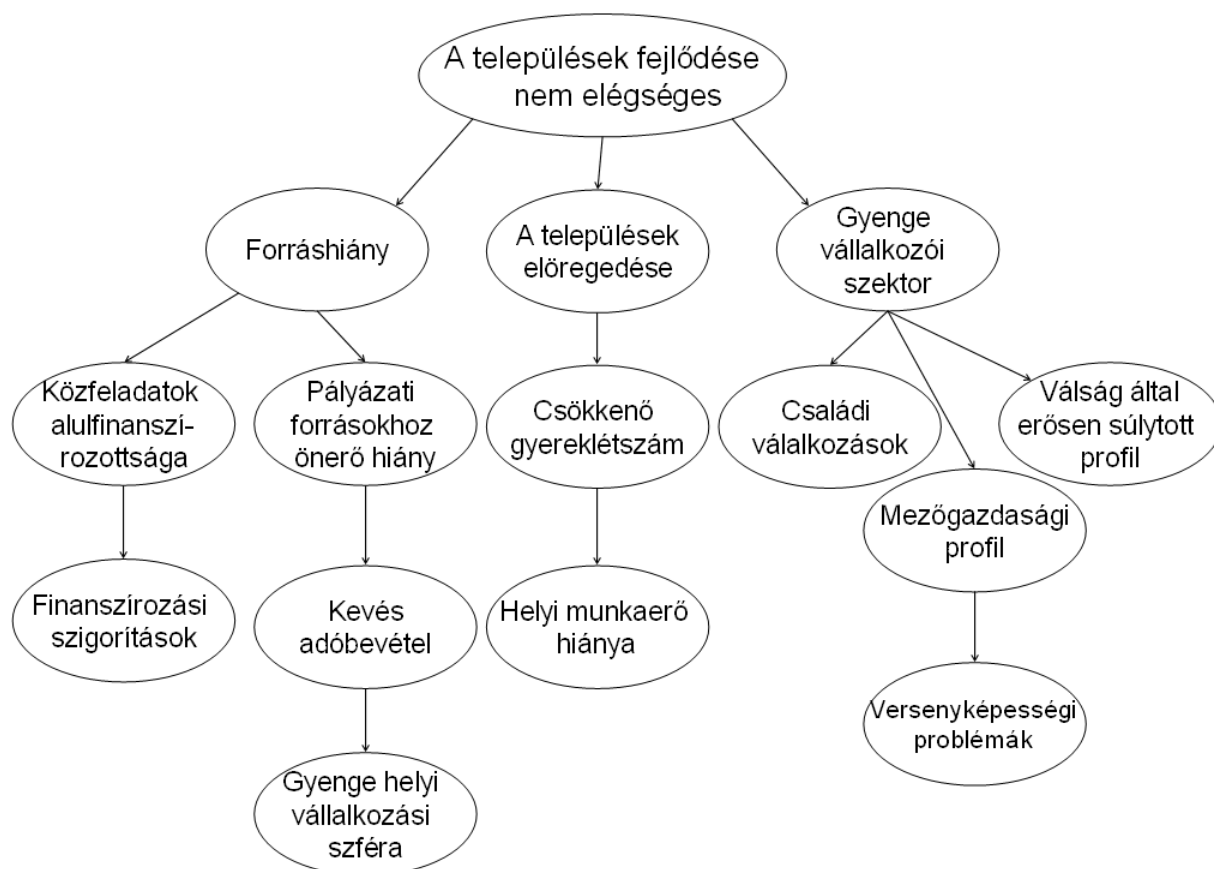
A települések fejlődése nem elégséges

Forráshiány

A települések elöregedése

Gyenge vállalkozói szektor

Közfeladatok alulfinanszírozottsága

Pályázati forrásokhoz önerő hiány

Csökkenő gyereklétszám

Családi válalkozások

Válság által erősen súlytott profil

Mezőgazdasági profil

Finanszírozási szigorítások

Kevés adóbevétel

Helyi munkaerő hiánya

Versenyképességi problémák

Gyenge helyi vállalkozási szféra